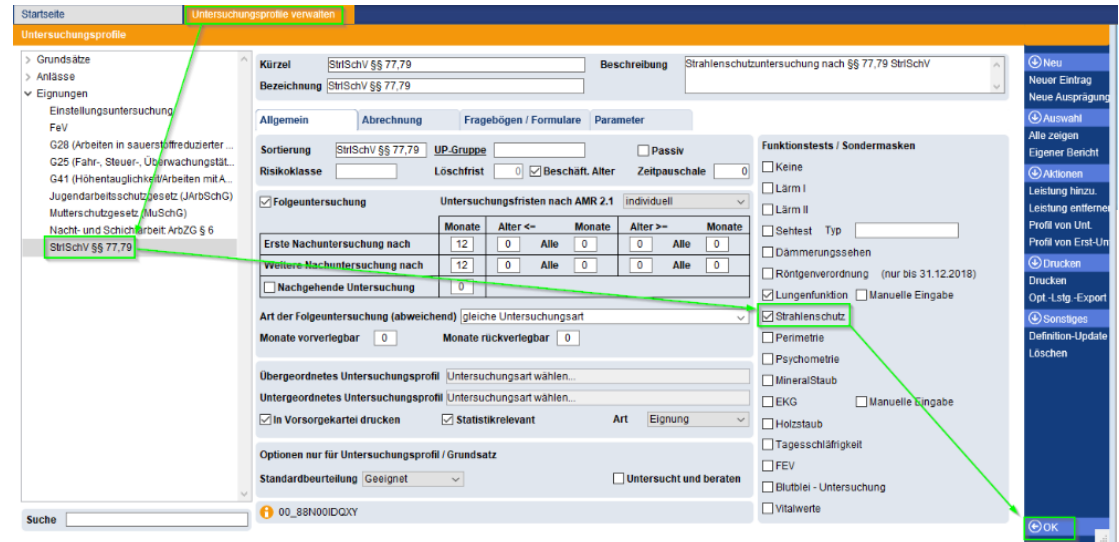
Startseite | Untersuchungsprofile verwalten

Untersuchungsprofile

> Grundsätze
> Anlässe
∨ Eignungen
Einstellungsuntersuchung
FeV
G28 (Arbeiten in sauerstoffreduzierter ...
G25 (Fahr-, Steuer-, Überwachungstät...
G41 (Höhentauglichkeit/Arbeiten mit A...
Jugendarbeitsschutzgesetz (JArbSchG)
Mutterschutzgesetz (MuSchG)
Nacht- und Schichtarbeit ArbZG § 6
StrlSchV §§ 77,79

Suche

Kürzel StrlSchV §§ 77,79
Bezeichnung StrlSchV §§ 77,79
Beschreibung Strahlenschutzuntersuchung nach §§ 77,79 StrlSchV

Allgemein | Abrechnung | Fragebögen / Formulare | Parameter

Sortierung StrlSchV §§ 77,79 UP-Gruppe Passiv
Risikoklasse Löschfrist 0 Beschäft. Alter Zeitpauschale 0

Folgeuntersuchung Untersuchungsfristen nach AMR 2.1 individuell

| | Monate | Alter <= | Monate | Alter >= | Monate |
|---|---|---|---|---|---|
| Erste Nachuntersuchung nach | 12 | 0 Alle | 0 | 0 Alle | 0 |
| Weitere Nachuntersuchung nach | 12 | 0 Alle | 0 | 0 Alle | 0 |
| Nachgehende Untersuchung | 0 | | | | |

Art der Folgeuntersuchung (abweichend) gleiche Untersuchungsart
Monate vorverlegbar 0 Monate rückverlegbar 0

Übergeordnetes Untersuchungsprofil Untersuchungsart wählen...
Untergeordnetes Untersuchungsprofil Untersuchungsart wählen...
In Vorsorgekartei drucken Statistikrelevant Art Eignung

Optionen nur für Untersuchungsprofil / Grundsatz
Standardbeurteilung Geeignet Untersucht und beraten

00_88N00IDQXY

Funktionstests / Sondermasken
Keine
Lärm I
Lärm II
Sehtest Typ
Dämmerungssehen
Röntgenverordnung (nur bis 31.12.2018)
Lungenfunktion Manuelle Eingabe
Strahlenschutz
Perimetrie
Psychometrie
MineralStaub
EKG Manuelle Eingabe
Holzstaub
Tagesschläfrigkeit
FEV
Blutblei - Untersuchung
Vitalwerte

Neu
Neuer Eintrag
Neue Ausprägung
Auswahl
Alle zeigen
Eigener Bericht
Aktionen
Leistung hinzu.
Leistung entferne
Profil von Unt.
Profil von Erst-Un
Drucken
Drucken
Opt.-Lstg.-Export
Sonstiges
Definition-Update
Löschen
OK